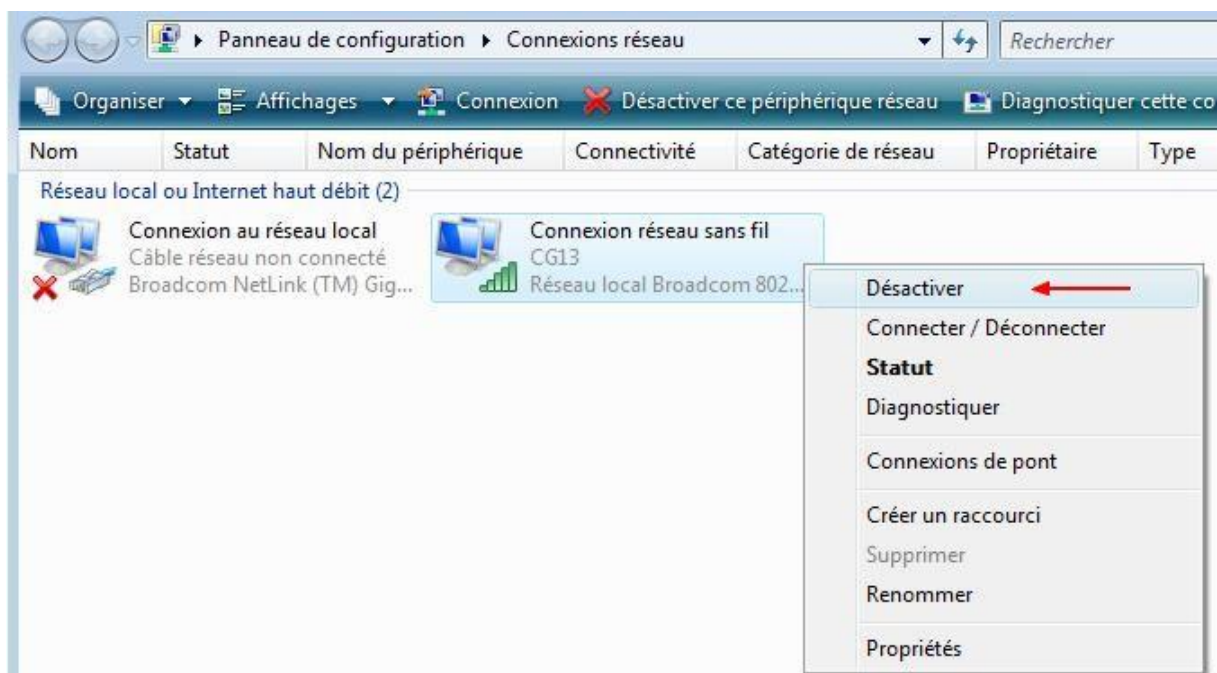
▸ Panneau de configuration ▸ Connexions réseau

Rechercher

Organiser ▾ Affichages ▾ Connexion Désactiver ce périphérique réseau Diagnostiquer cette co

| Nom | Statut | Nom du périphérique | Connectivité | Catégorie de réseau | Propriétaire | Type |
|---|---|---|---|---|---|---|

Réseau local ou Internet haut débit (2)

Connexion au réseau local
Câble réseau non connecté
Broadcom NetLink (TM) Gig...

Connexion réseau sans fil
CG13
Réseau local Broadcom 802...

Désactiver
Connecter / Déconnecter
Statut
Diagnostiquer
Connexions de pont
Créer un raccourci
Supprimer
Renommer
Propriétés